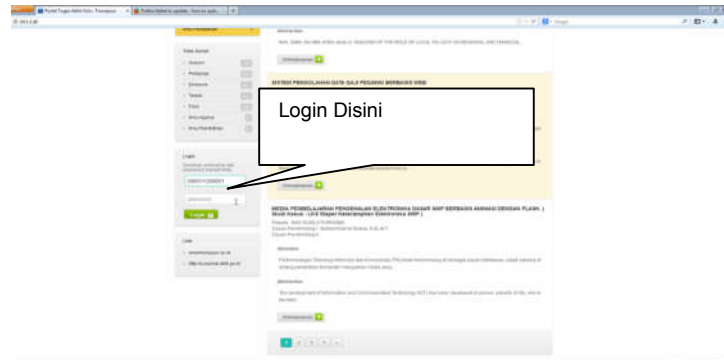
Login Disini

SISTEM PENGOLAHAN DATA GAJI PEGAWAI BERBASIS WEB

MEDIA PEMBELAJARAN PENGENALAN ELEKTRONIKA DASAR SMP BERBASIS ANIMASI DENGAN FLASH ( Studi Kasus : LKS Mapel Keterampilan Elektronika SMP )

Login

Selengkapnya

Selengkapnya

Selengkapnya

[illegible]